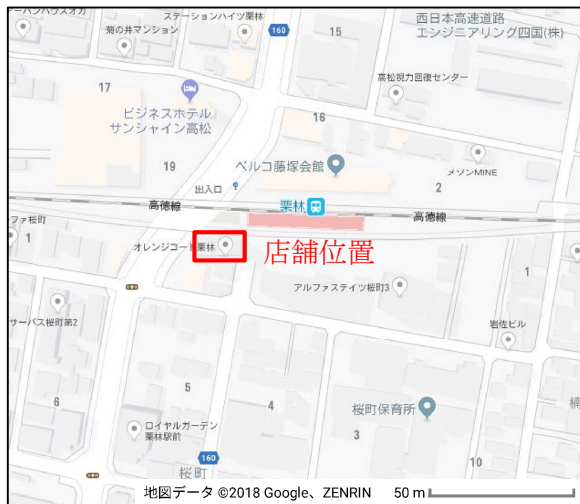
ーハウスオカ
菊の井マンション
ステーションハイツ栗林
160
15
西日本高速道路
エンジニアリング四国(株)
高松視力回復センター
17
ビジネスホテル
サンシャイン高松
16
19
ベルコ藤塚会館
メゾンMINE
出入口
2
高徳線
栗林
高徳線
ファ桜町
1
オレンジコート栗林
店舗位置
1
アルファステイツ桜町3
サーパス桜町第2
岩佐ビル
5
6
4
桜町保育所
3
ロイヤルガーデン
栗林駅前
160
桜町
10
地図データ ©2018 Google、ZENRIN 50 m